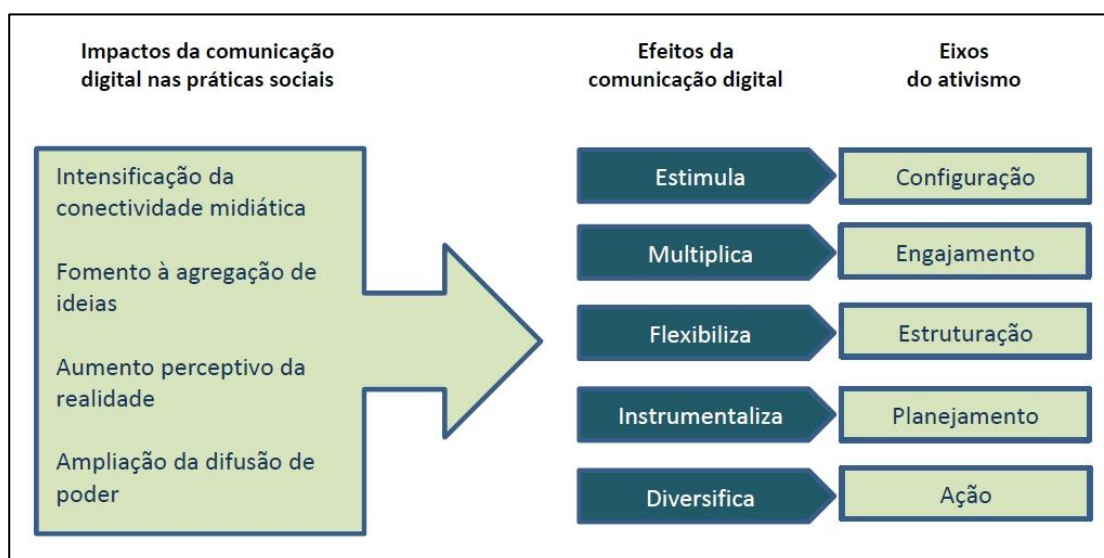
Impactos da comunicação digital nas práticas sociais

Efeitos da comunicação digital

Eixos do ativismo

Intensificação da conectividade midiática

Fomento à agregação de ideias

Aumento perceptivo da realidade

Ampliação da difusão de poder

Estimula

Configuração

Multiplica

Engajamento

Flexibiliza

Estruturação

Instrumentaliza

Planejamento

Diversifica

Ação